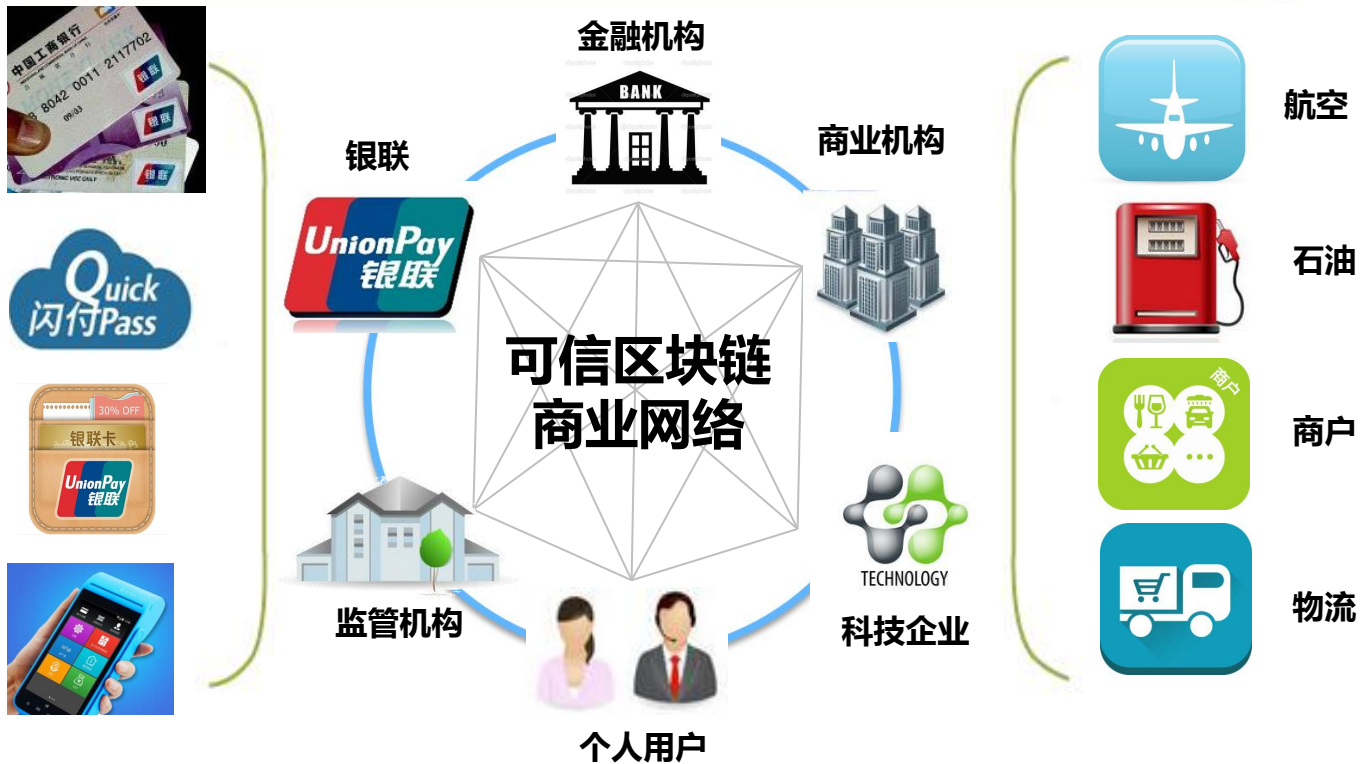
中国工商银行
8042 0011 2117702
银联

Quick
闪付Pass

30% OFF
银联卡
UnionPay
银联

金融机构
BANK

银联
UnionPay
银联

商业机构

可信区块链
商业网络

监管机构

个人用户

TECHNOLOGY
科技企业

航空

石油

商户
商户

物流